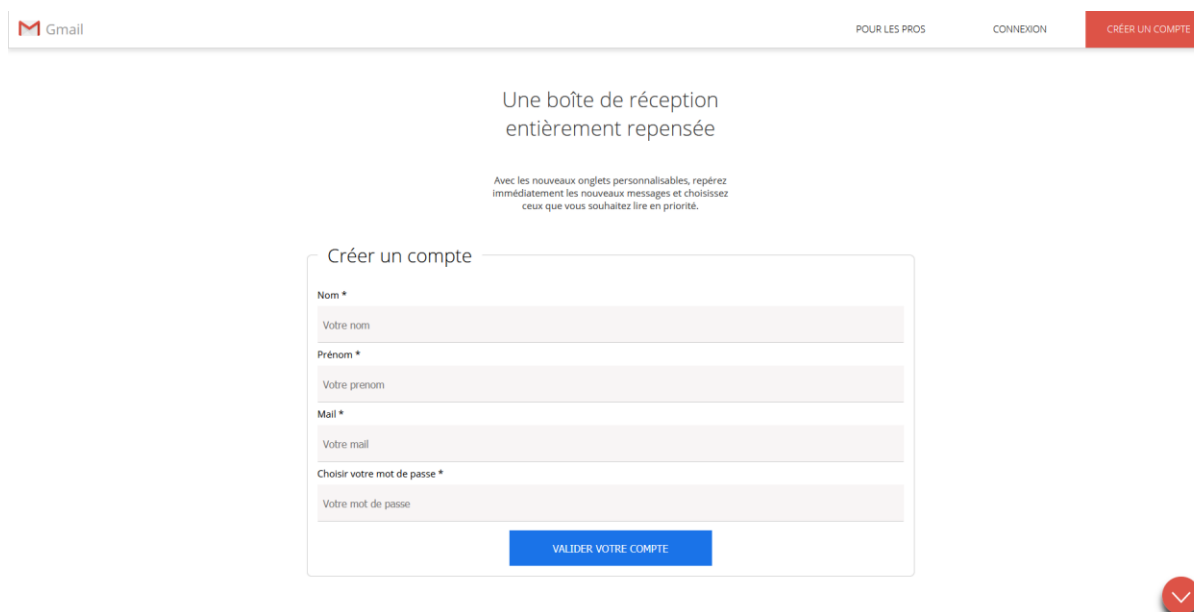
Gmail

POUR LES PROS

CONNEXION

CRÉER UN COMPTE

Une boîte de réception entièrement repensée

Avec les nouveaux onglets personnalisables, repérez immédiatement les nouveaux messages et choisissez ceux que vous souhaitez lire en priorité.

Créer un compte

Nom *

Votre nom

Prénom *

Votre prenom

Mail *

Votre mail

Choisir votre mot de passe *

Votre mot de passe

VALIDER VOTRE COMPTE